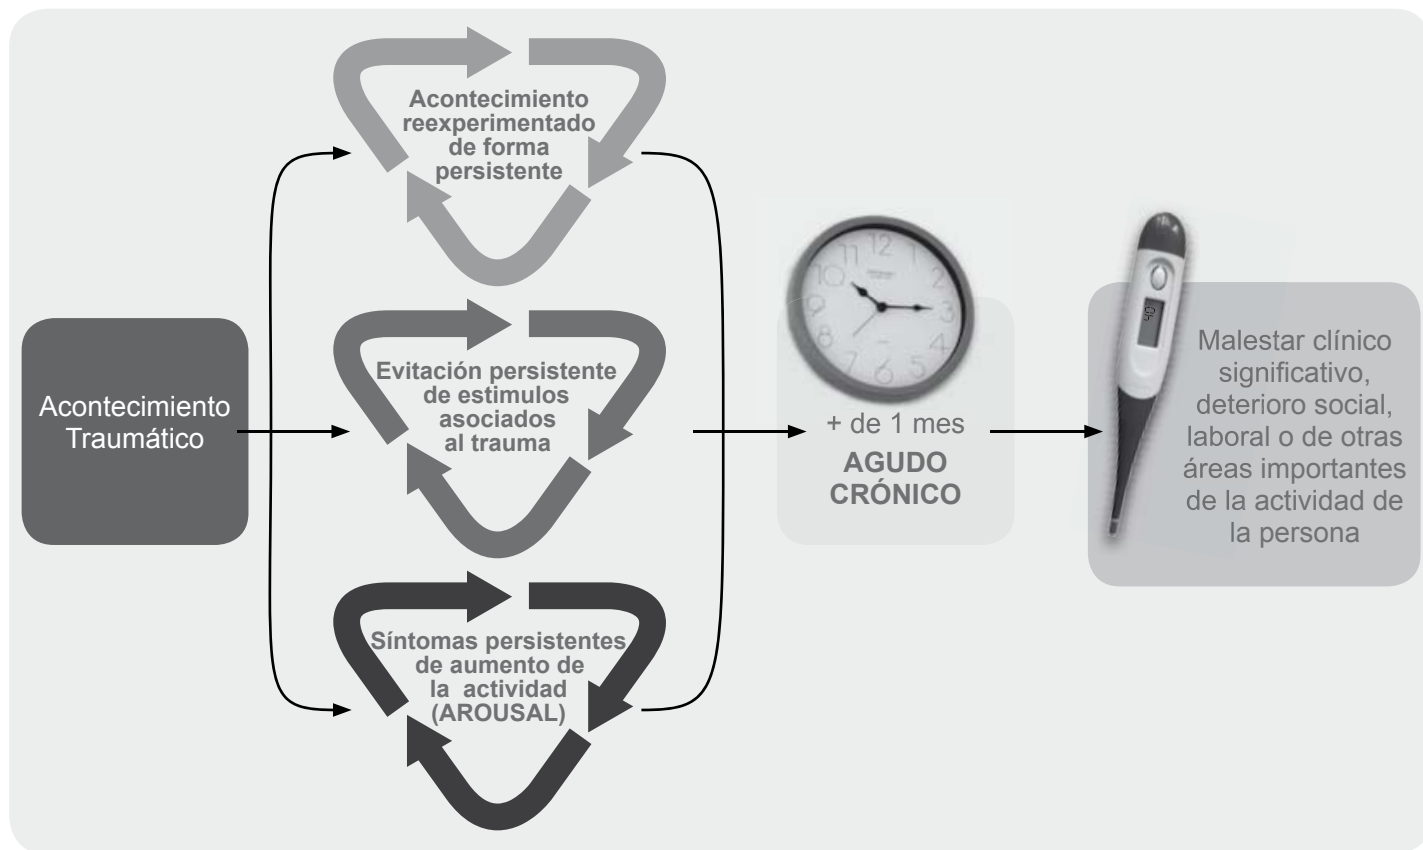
Acontecimiento Traumático

Acontecimiento reexperimentado de forma persistente

Evitación persistente de estimulos asociados al trauma

Síntomas persistentes de aumento de la actividad (AROUSAL)

+ de 1 mes
AGUDO
CRÓNICO

Malestar clínico significativo, deterioro social, laboral o de otras áreas importantes de la actividad de la persona